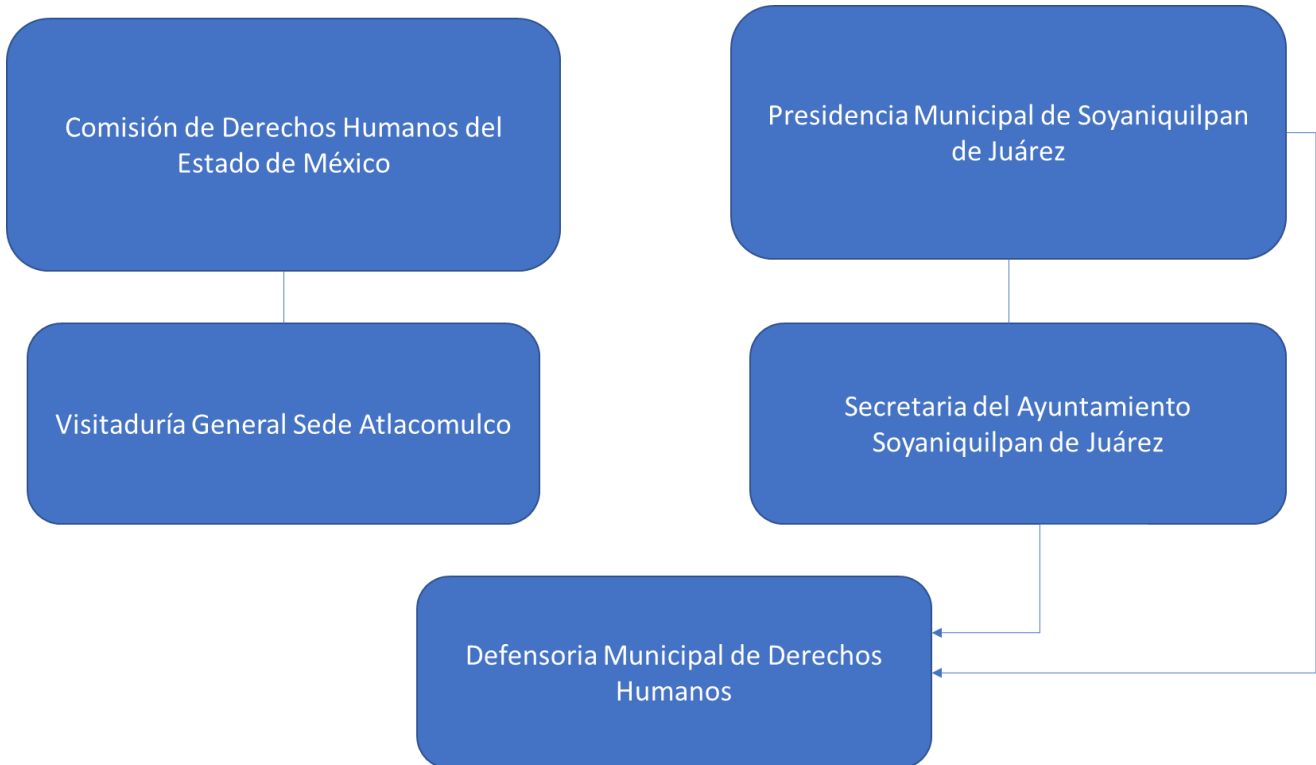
Comisión de Derechos Humanos del Estado de México

Presidencia Municipal de Soyaniquilpan de Juárez

Visitaduría General Sede Atlacomulco

Secretaria del Ayuntamiento Soyaniquilpan de Juárez

Defensoria Municipal de Derechos Humanos